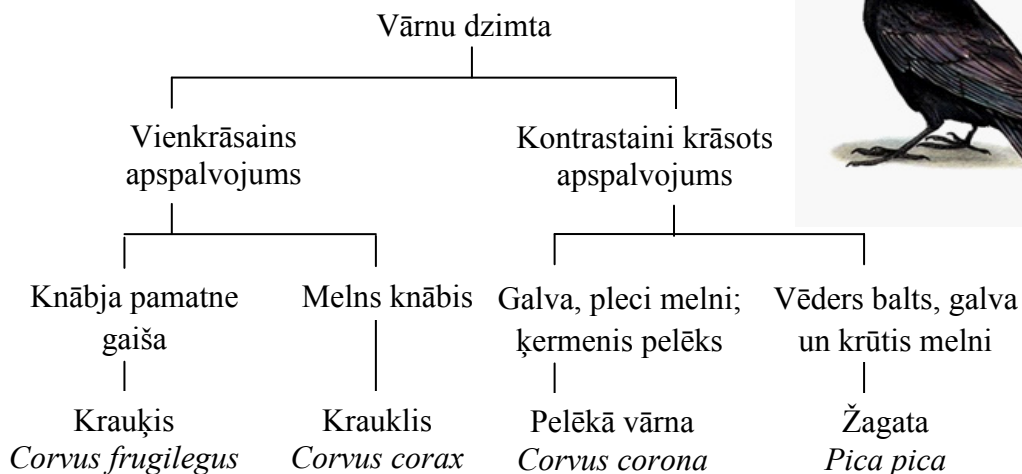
Vārnu dzimta

Vienkrāsains apspalvojums

Kontrastaini krāsots apspalvojums

Knābja pamatne gaiša

Melns knābis

Galva, pleci melni; ķermenis pelēks

Vēders balts, galva un krūtis melni

Krauķis
*Corvus frugilegus*

Krauklis
*Corvus corax*

Pelēkā vārna
*Corvus corona*

Žagata
*Pica pica*